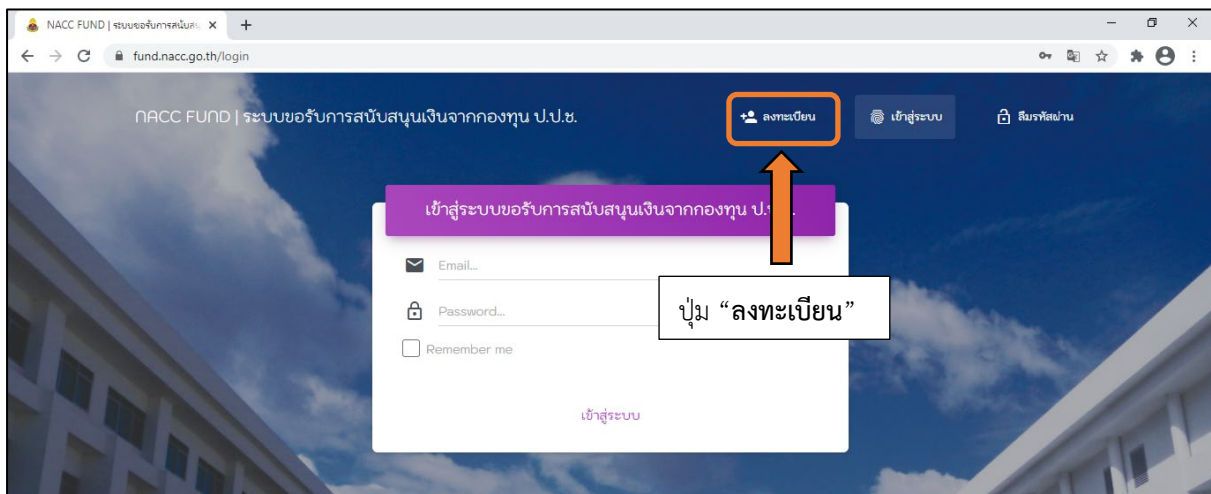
NACC FUND | ระบบขอรับการสนับส ×

fund.nacc.go.th/login

NACC FUND | ระบบขอรับการสนับสนุนเงินจากกองทุน ป.ป.ช.

ลงทะเบียน

เข้าสู่ระบบ

ลืมรหัสผ่าน

เข้าสู่ระบบขอรับการสนับสนุนเงินจากกองทุน ป.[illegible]

Email...

Password...

Remember me

เข้าสู่ระบบ

ปุ่ม "ลงทะเบียน"